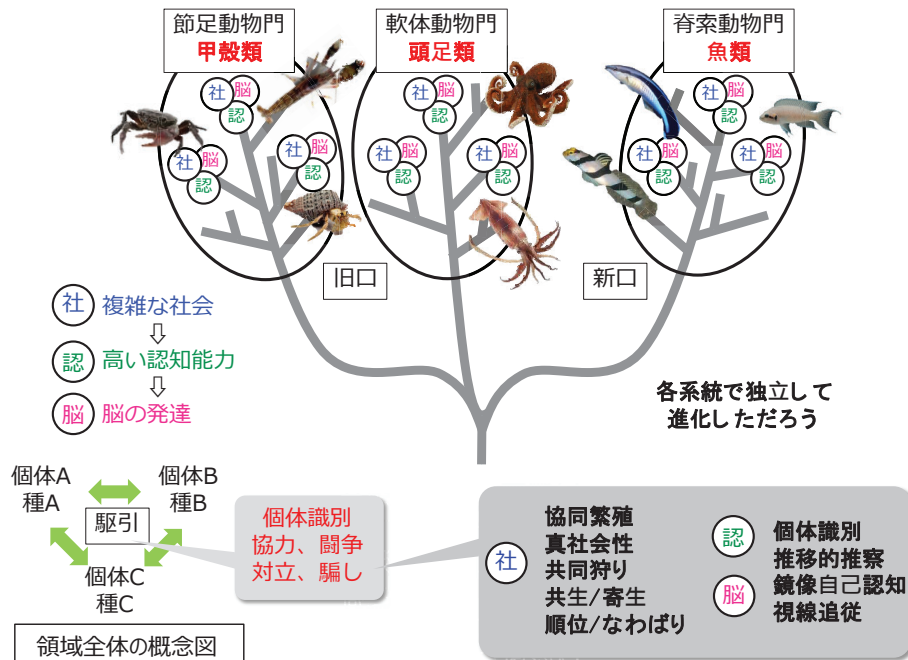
節足動物門
甲殻類

軟体動物門
頭足類

脊索動物門
魚類

社 脳 認
社 脳 認
社 脳 認
社 脳 認
社 脳 認
社 脳 認
社 脳 認
社 脳 認

旧口

新口

社 複雑な社会
⇩
認 高い認知能力
⇩
脳 脳の発達

各系統で独立して
進化しただろう

個体A
種A

個体B
種B

駆引

個体C
種C

領域全体の概念図

個体識別
協力、闘争
対立、騙し

社
協同繁殖
真社会性
共同狩り
共生/寄生
順位/なわばり

認
個体識別
推移的推察

脳
鏡像自己認知
視線追従